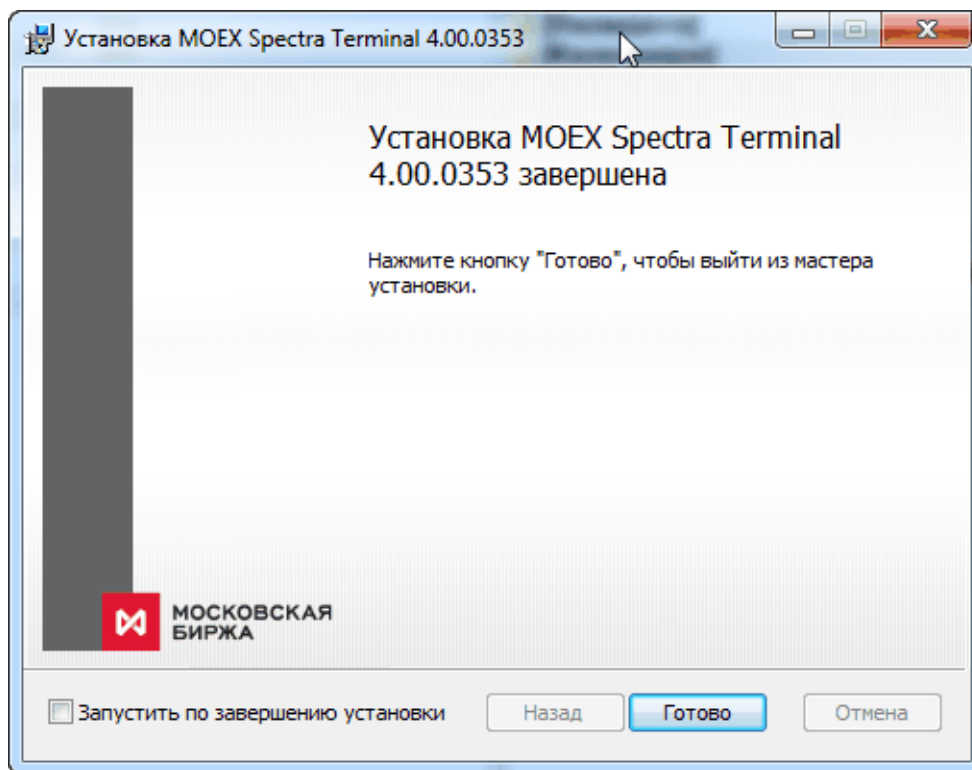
Установка MOEX Spectra Terminal 4.00.0353

Установка MOEX Spectra Terminal 4.00.0353 завершена

Нажмите кнопку "Готово", чтобы выйти из мастера установки.

МОСКОВСКАЯ БИРЖА

Запустить по завершению установки

Назад

Готово

Отмена